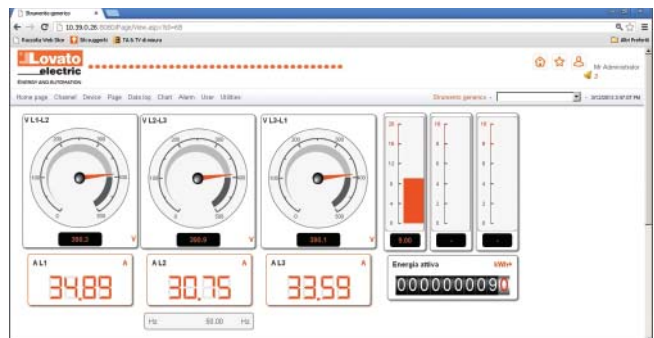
Strumento generico

10.39.0.26:8080/Page/View.aspx?id=68

Raccolta Web Slice | Siti suggeriti | TA.S.TV di mauro | Altri Preferiti

Lovato electric

ENERGY AND AUTOMATION

Mr Administrator

Home page Channel Device Page Data log Chart Alarm User Utilities

Strumento generico

V L1-L2

0 500

399.3 V

V L2-L3

0 500

399.9 V

V L3-L1

0 500

394.1 V

20 16 12 8 4 0

9.00

A L1 A

34.89

A L2 A

30.75

Hz 50.00 Hz

A L3 A

33.59

Energia attiva kWh+

0000000090